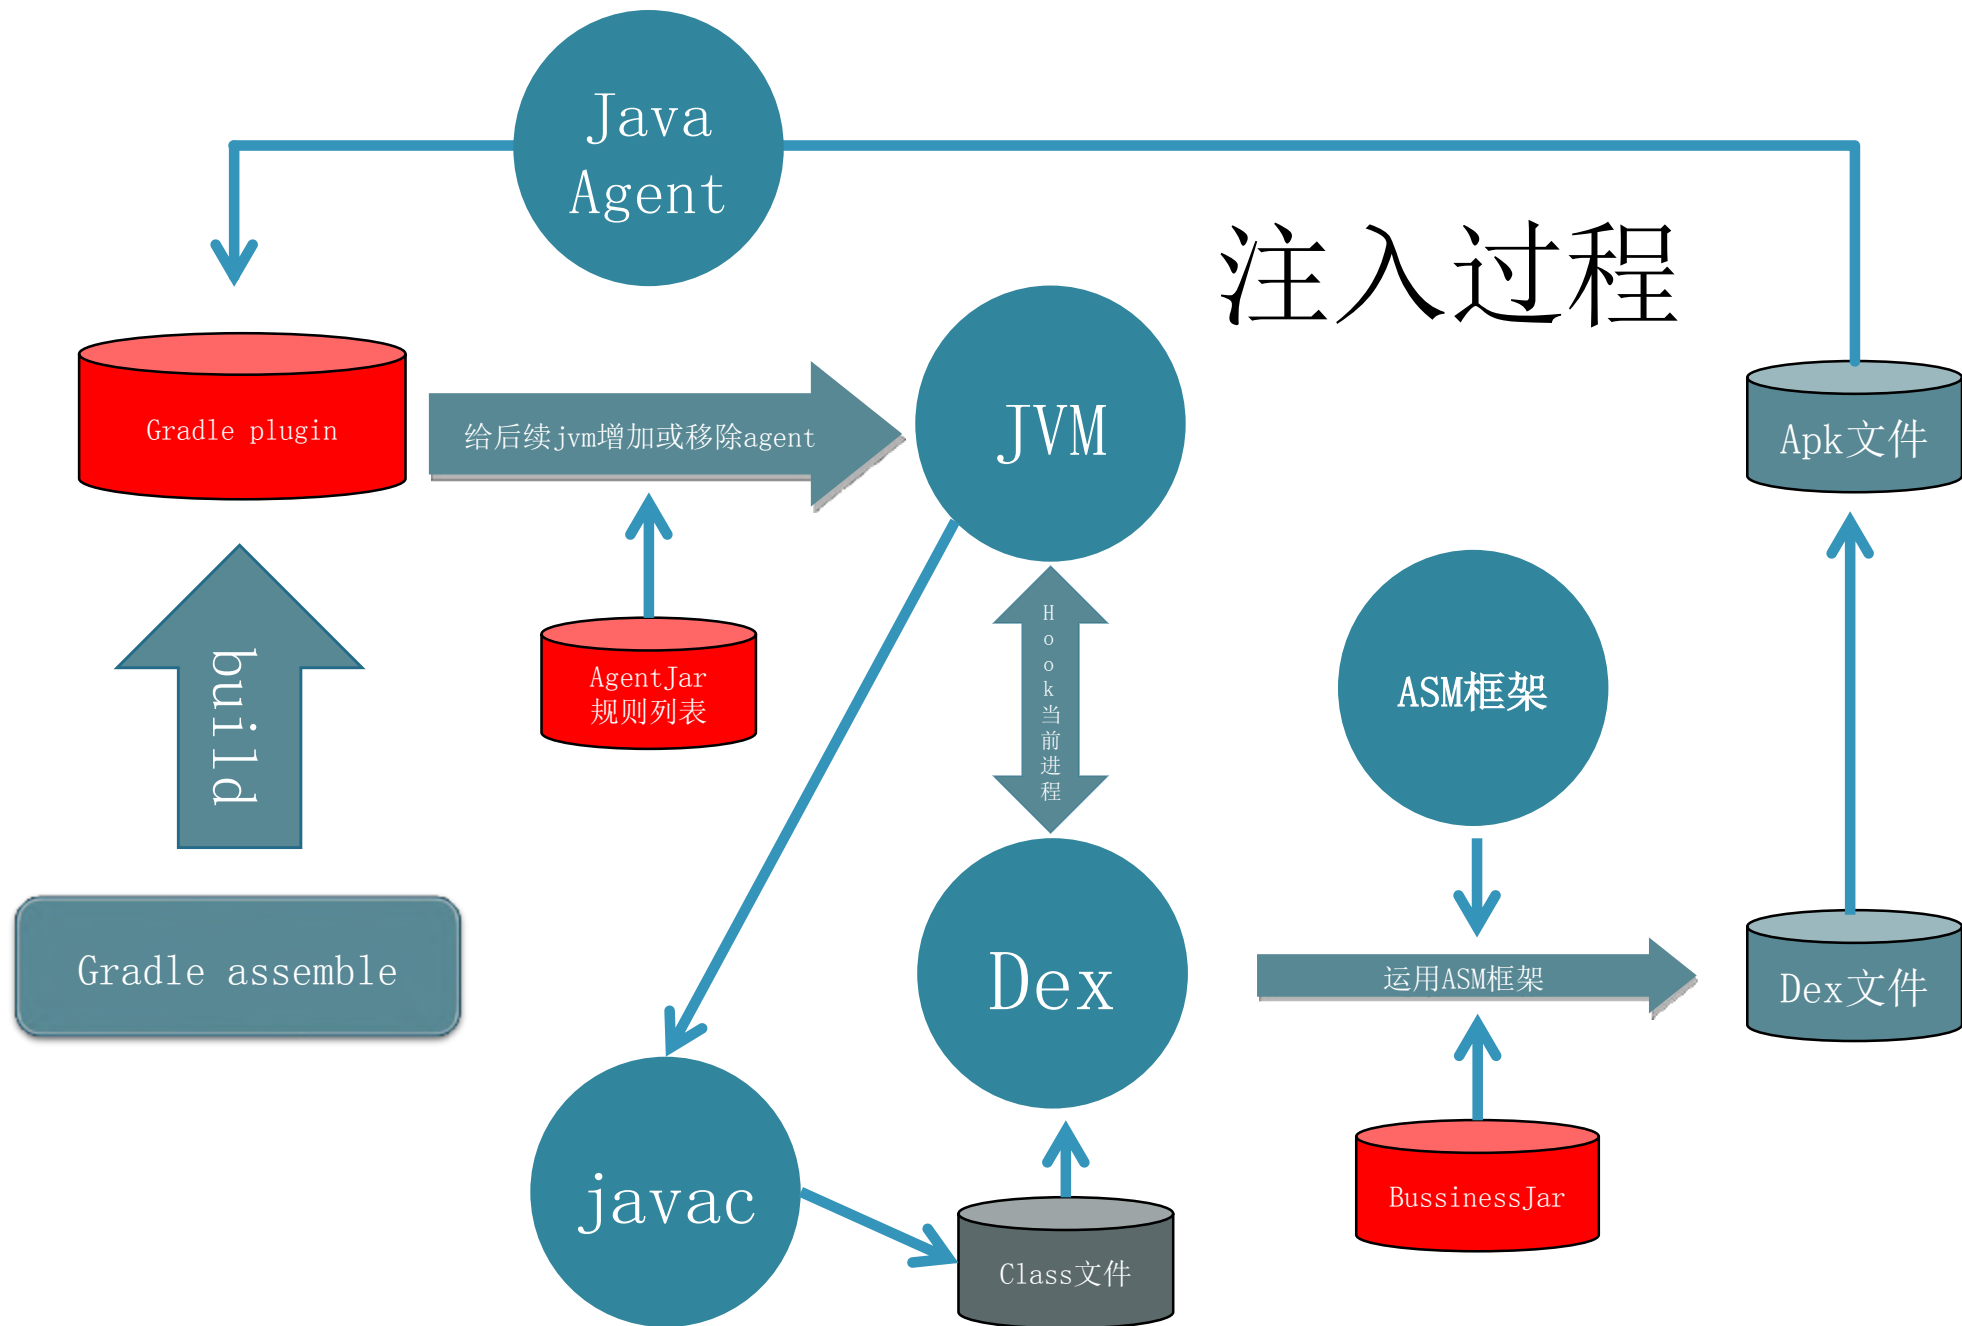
Java Agent

注入过程

Gradle plugin

给后续jvm增加或移除agent

JVM

Apk文件

AgentJar 规则列表

build

Hook当前进程

ASM框架

Gradle assemble

Dex

运用ASM框架

Dex文件

javac

Class文件

BussinessJar